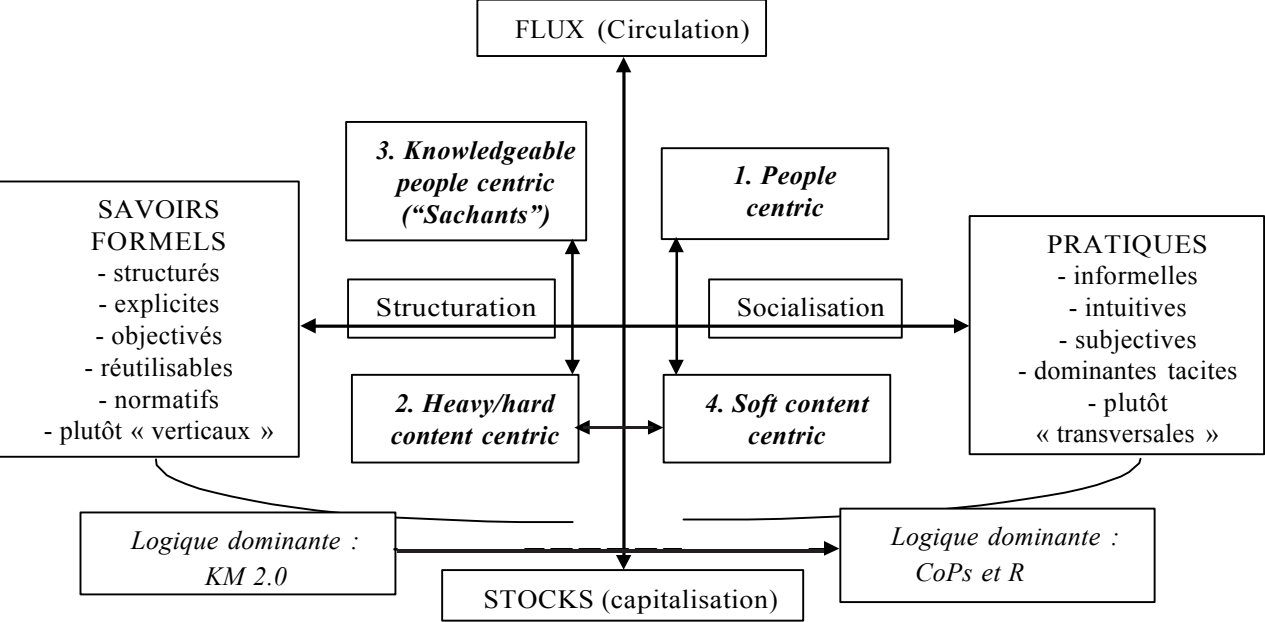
FLUX (Circulation)

3. Knowledgeable people centric ("Sachants")

1. People centric

SAVOIRS FORMELS
- structurés
- explicites
- objectivés
- réutilisables
- normatifs
- plutôt « verticaux »

Structuration

Socialisation

PRATIQUES
- informelles
- intuitives
- subjectives
- dominantes tacites
- plutôt « transversales »

2. Heavy/hard content centric

4. Soft content centric

Logique dominante : KM 2.0

Logique dominante : CoPs et R

STOCKS (capitalisation)